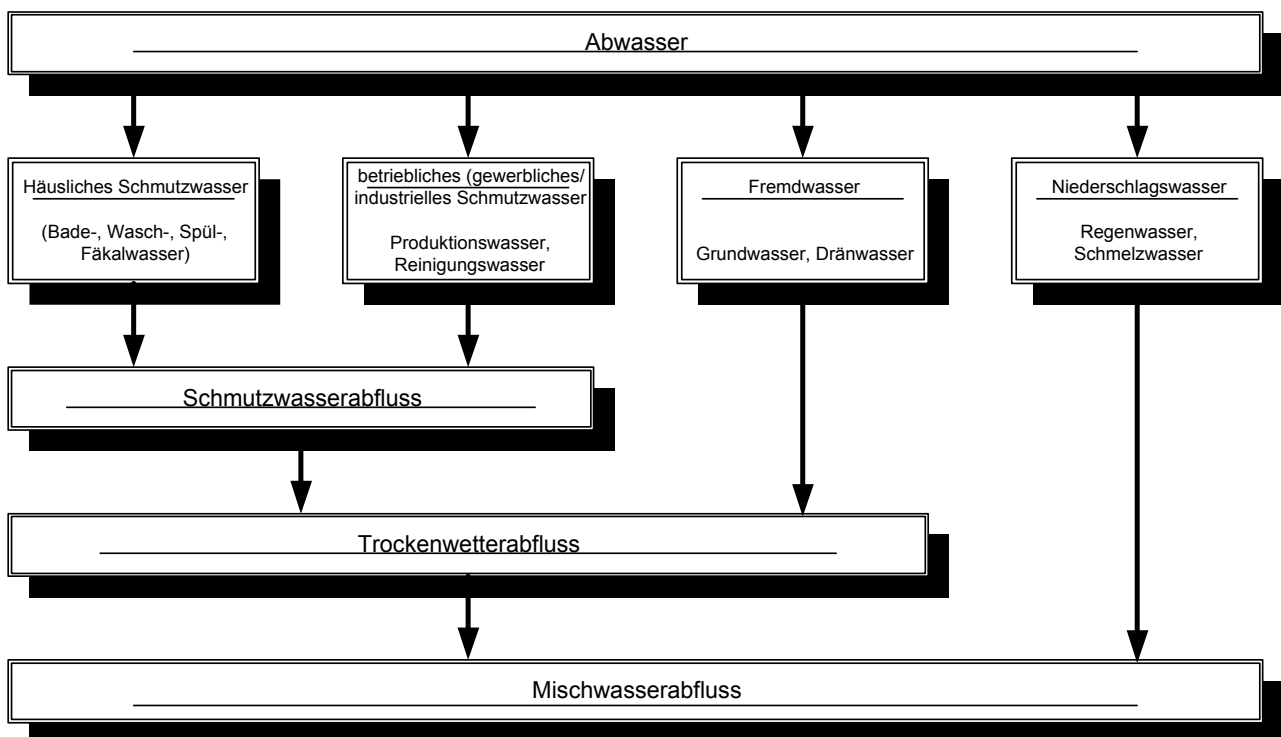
Abwasser

Häusliches Schmutzwasser

(Bade-, Wasch-, Spül-, Fäkalwasser)

betriebliches (gewerbliches/ industrielles Schmutzwasser

Produktionswasser, Reinigungswasser

Fremdwasser

Grundwasser, Dränwasser

Niederschlagswasser

Regenwasser, Schmelzwasser

Schmutzwasserabfluss

Trockenwetterabfluss

Mischwasserabfluss